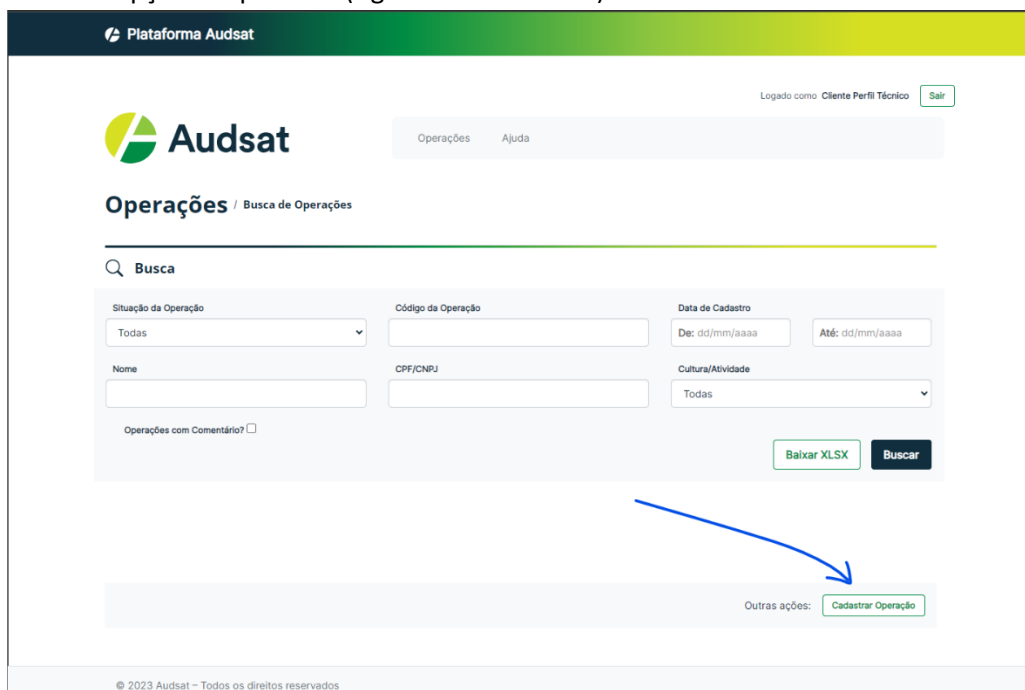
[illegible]

Plataforma Audsat

Logado como Cliente Perfil Técnico Sair

Audsat

Operações Ajuda

Operações / Busca de Operações

Busca

Situação da Operação
Todas

Código da Operação

Data de Cadastro
De: dd/mm/aaaa Até: dd/mm/aaaa

Nome

CPF/CNPJ

Cultura/Atividade
Todas

Operações com Comentário?

Baixar XLSX Buscar

Outras ações: Cadastrar Operação

© 2023 Audsat – Todos os direitos reservados